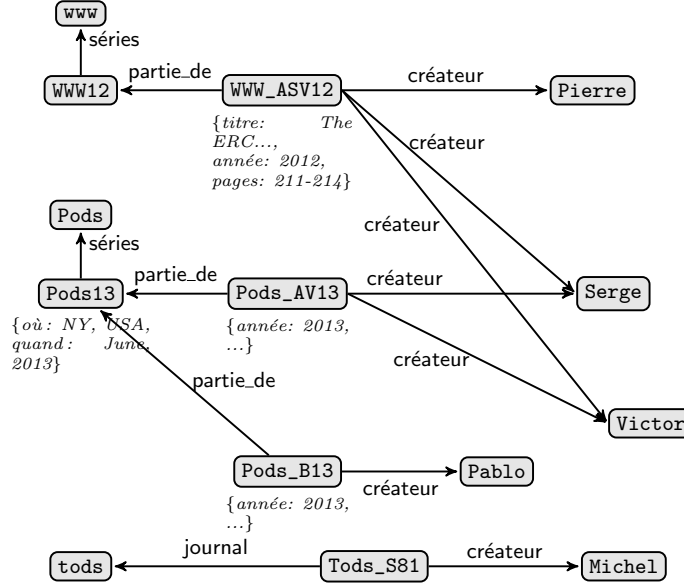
www

séries

WWW12

partie_de

WWW_ASV12

créateur

Pierre

{titre: The ERC..., année: 2012, pages: 211-214}

créateur

créateur

Pods

séries

Pods13

partie_de

Pods_AV13

créateur

Serge

{où: NY, USA, quand: June, 2013}

{année: 2013, ...}

créateur

partie_de

Victor

Pods_B13

Pablo

créateur

{année: 2013, ...}

journal

tods

Tods_S81

créateur

Michel